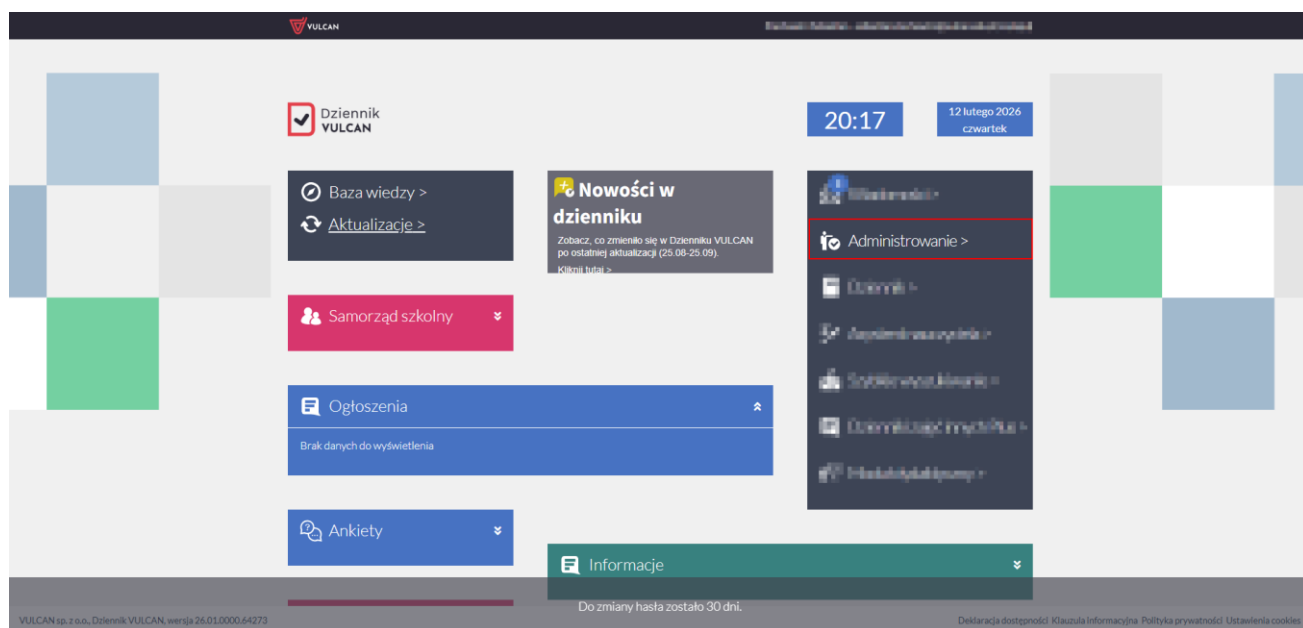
VULCAN

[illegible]

Dziennik VULCAN

20:17

12 lutego 2026 czwartek

Baza wiedzy >

Aktualizacje >

Nowości w dzienniku

Zobacz, co zmieniło się w Dzienniku VULCAN po ostatniej aktualizacji (25.08-25.09).

Kliknij tutaj >

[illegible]

Administrowanie >

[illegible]

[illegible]

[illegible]

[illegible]

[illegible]

Samorząd szkolny

Ogłoszenia

Brak danych do wyświetlenia

Ankiety

Informacje

Do zmiany hasła zostało 30 dni.

VULCAN sp. z o.o., Dziennik VULCAN, wersja 26.01.0000.64273

Deklaracja dostępności Klauzula informacyjna Polityka prywatności Ustawienia cookies